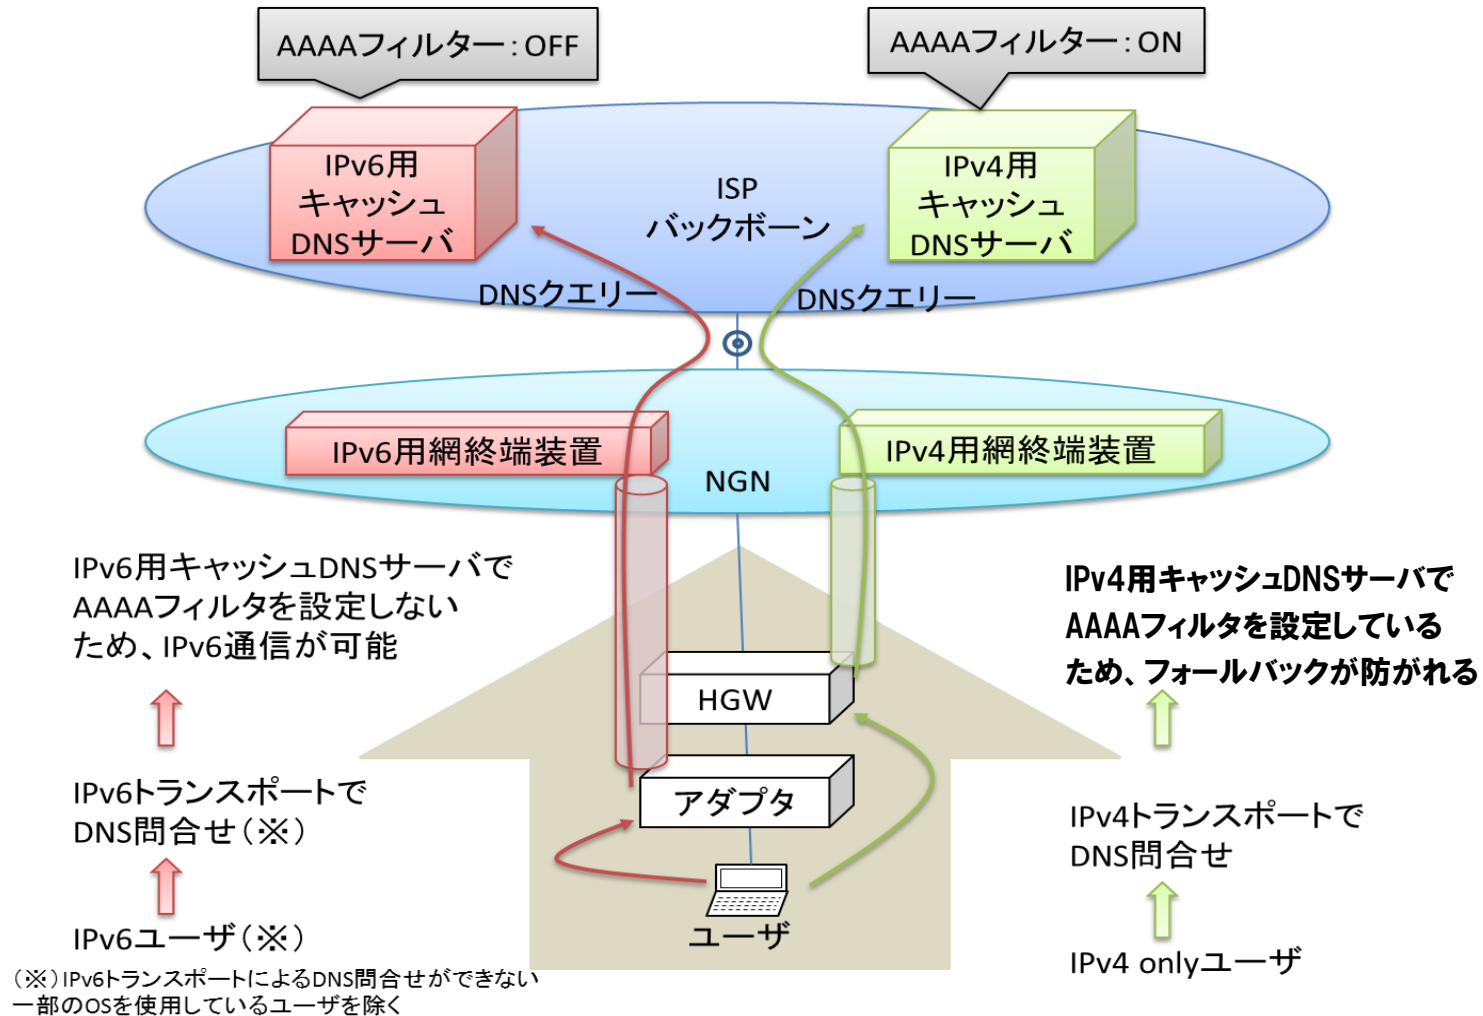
AAAAフィルター：OFF

AAAAフィルター：ON

IPv6用
キャッシュ
DNSサーバ

ISP
バックボーン

IPv4用
キャッシュ
DNSサーバ

DNSクエリー

DNSクエリー

IPv6用網終端装置

IPv4用網終端装置

NGN

IPv6用キャッシュDNSサーバで
AAAAフィルタを設定しない
ため、IPv6通信が可能

IPv4用キャッシュDNSサーバで
AAAAフィルタを設定している
ため、フォールバックが防がれる

HGW

IPv6トランスポートで
DNS問合せ（※）

アダプタ

IPv4トランスポートで
DNS問合せ

IPv6ユーザ（※）

ユーザ

IPv4 onlyユーザ

（※）IPv6トランスポートによるDNS問合せができない
一部のOSを使用しているユーザを除く